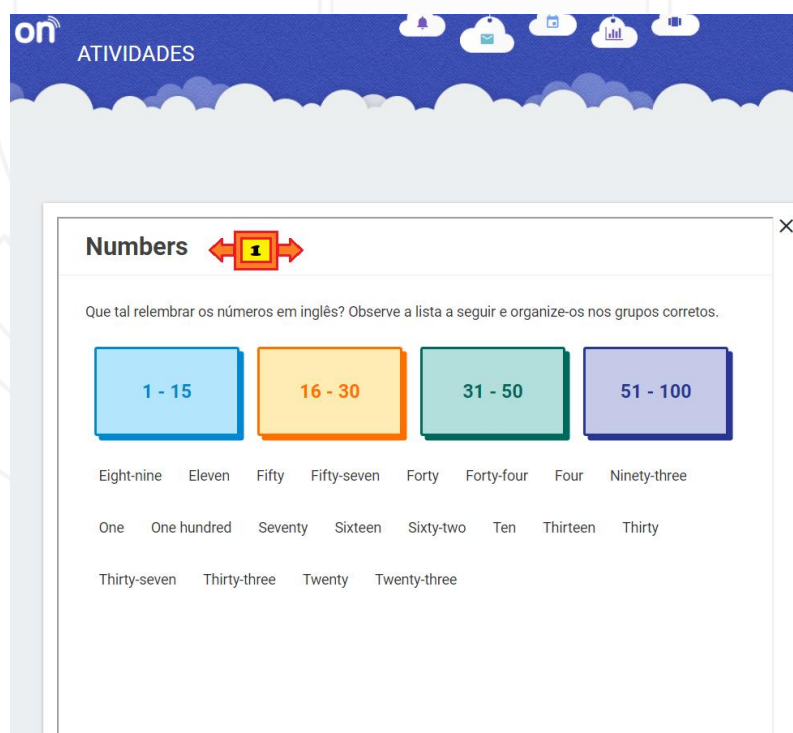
on
ATIVIDADES

Numbers 1

Que tal relembrar os números em inglês? Observe a lista a seguir e organize-os nos grupos corretos.

1 - 15
16 - 30
31 - 50
51 - 100

Eight-nine Eleven Fifty Fifty-seven Forty Forty-four Four Ninety-three

One One hundred Seventy Sixteen Sixty-two Ten Thirteen Thirty

Thirty-seven Thirty-three Twenty Twenty-three